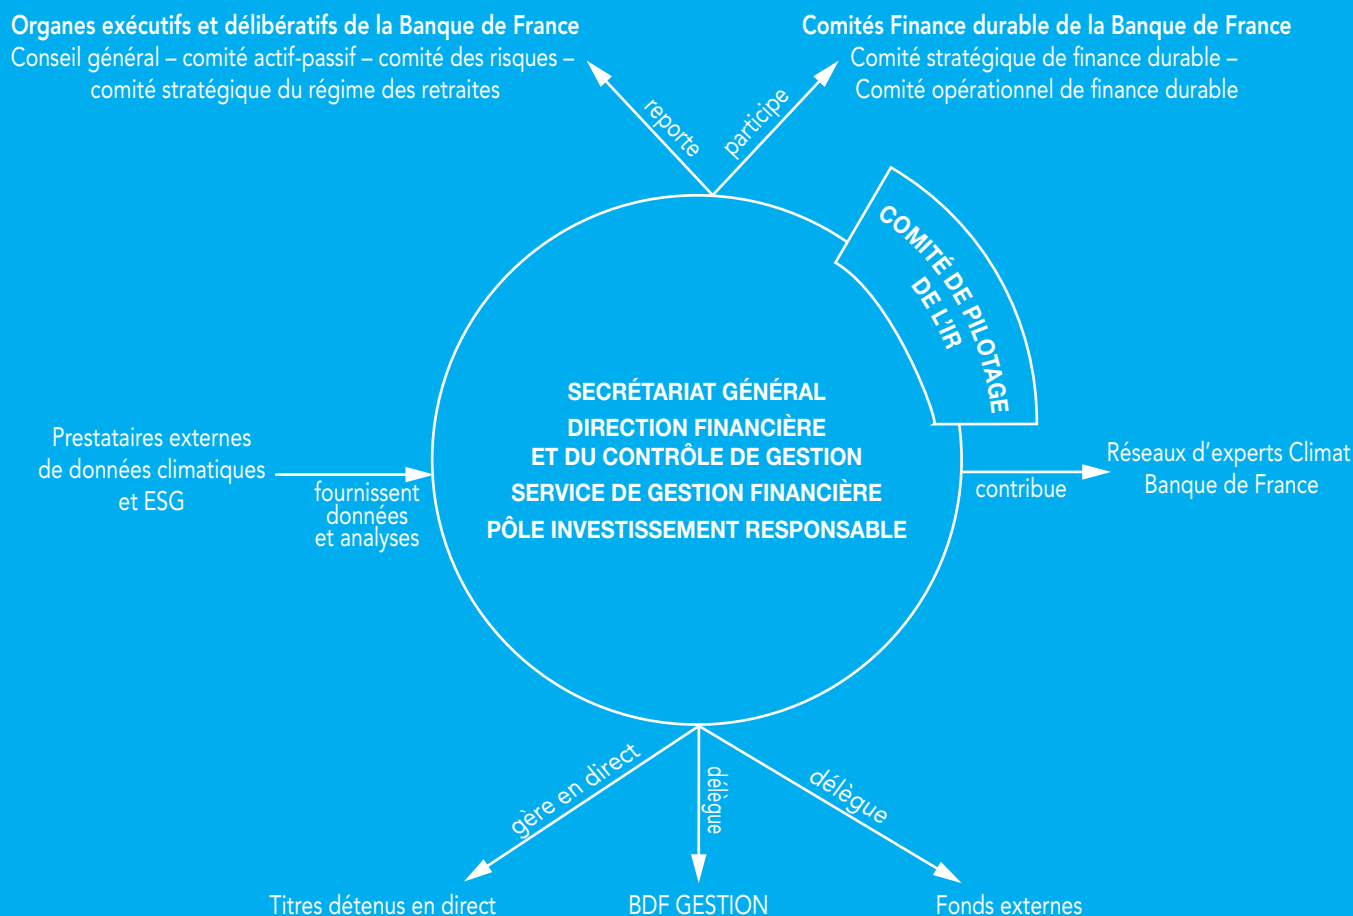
**Organes exécutifs et délibératifs de la Banque de France**
Conseil général – comité actif-passif – comité des risques – comité stratégique du régime des retraites

**Comités Finance durable de la Banque de France**
Comité stratégique de finance durable – Comité opérationnel de finance durable

reporte

participe

COMITÉ DE PILOTAGE DE L'IR

SECRÉTARIAT GÉNÉRAL
DIRECTION FINANCIÈRE ET DU CONTRÔLE DE GESTION
SERVICE DE GESTION FINANCIÈRE
PÔLE INVESTISSEMENT RESPONSABLE

Prestataires externes de données climatiques et ESG

fournissent données et analyses

Réseaux d'experts Climat Banque de France

contribue

gère en direct

délègue

délègue

Titres détenus en direct

BDF GESTION

Fonds externes